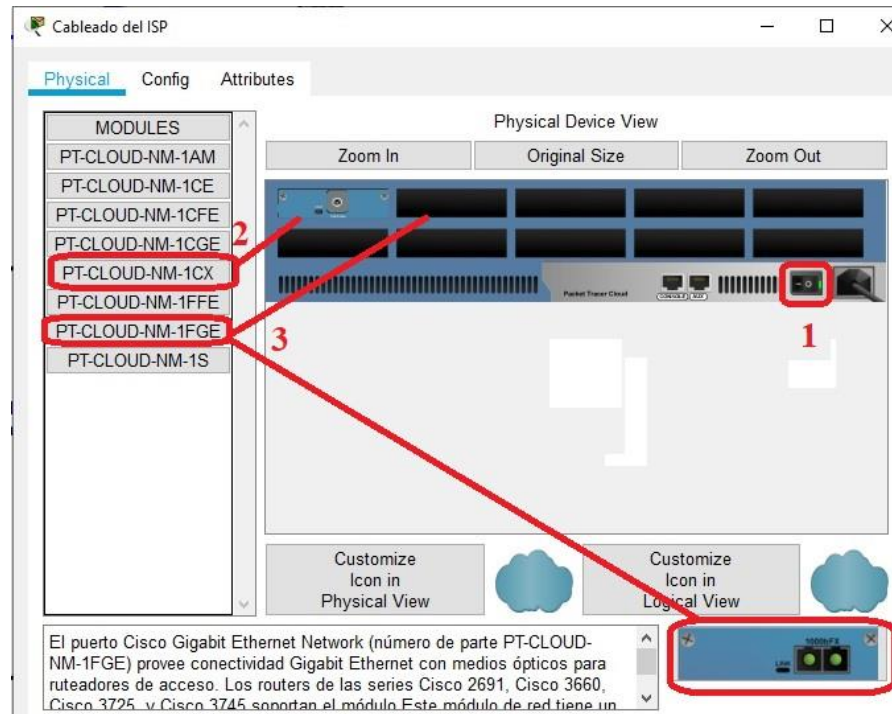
Cableado del ISP

Physical Config Attributes

MODULES
PT-CLOUD-NM-1AM
PT-CLOUD-NM-1CE
PT-CLOUD-NM-1CFE
PT-CLOUD-NM-1CGE
PT-CLOUD-NM-1CX
PT-CLOUD-NM-1FFE
PT-CLOUD-NM-1FGE
PT-CLOUD-NM-1S

Physical Device View

Zoom In | Original Size | Zoom Out

Packet Tracer Cloud

CONSOLE AUX

2

3

1

Customize Icon in Physical View

Customize Icon in Logical View

1000bFX

Link

El puerto Cisco Gigabit Ethernet Network (número de parte PT-CLOUD-NM-1FGE) provee conectividad Gigabit Ethernet con medios ópticos para ruteadores de acceso. Los routers de las series Cisco 2691, Cisco 3660, Cisco 3725, y Cisco 3745 soportan el módulo Este módulo de red tiene un